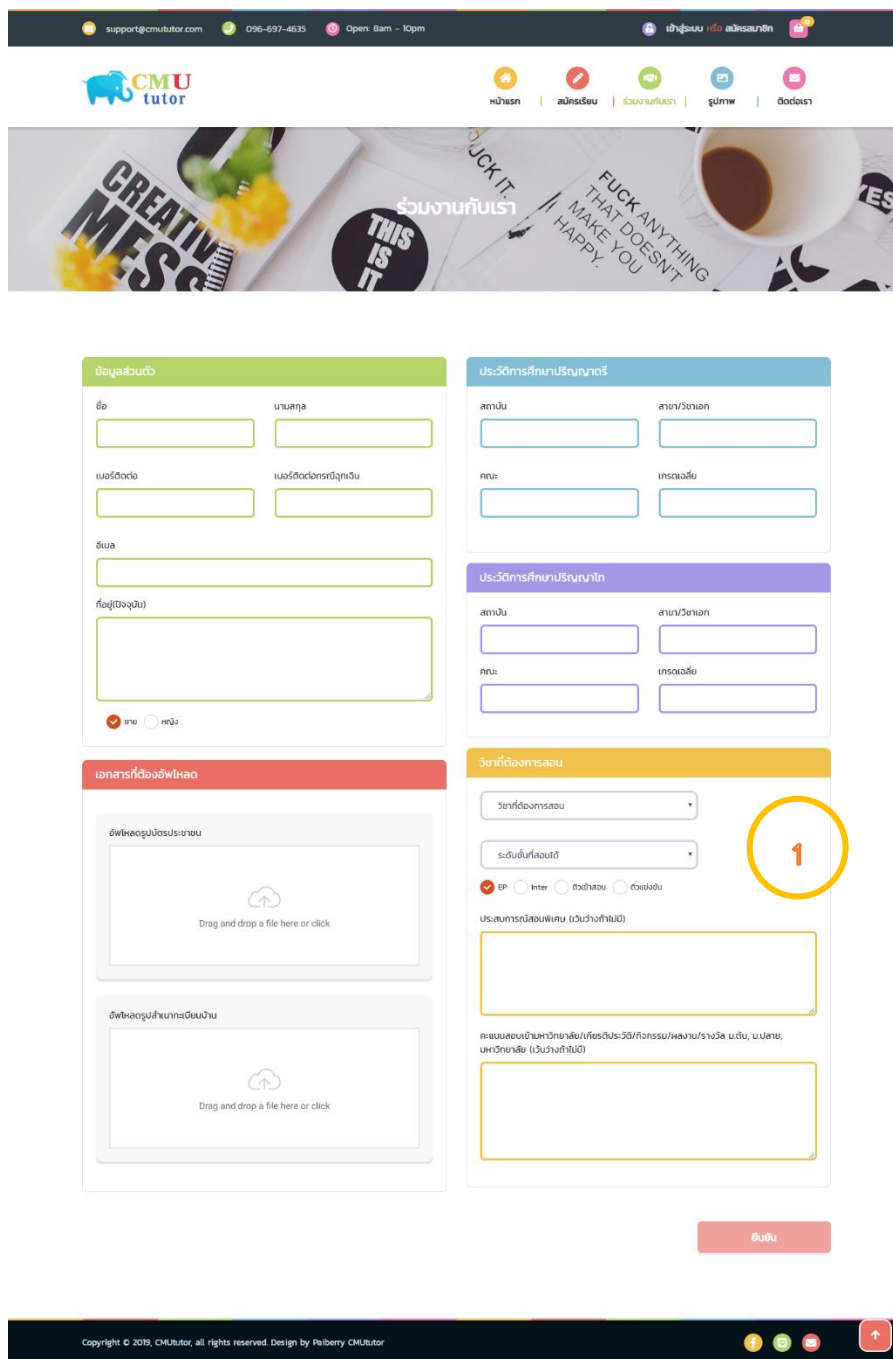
support@cmututor.com 096-697-4635 Open: 8am - 10pm

เข้าสู่ระบบ หรือ สมัครสมาชิก

CMU tutor

หน้าแรก | สมัครเรียน | ร่วมงานกับเรา | รูปภาพ | ติดต่อเรา

CREATIVE MESS
THIS IS IT
FUCK IT
FUCK ANYTHING THAT DOESN'T MAKE YOU HAPPY.
YES

ร่วมงานกับเรา

ข้อมูลส่วนตัว

ชื่อ
นามสกุล
เบอร์ติดต่อ
เบอร์ติดต่อกรณีฉุกเฉิน
อีเมล
ที่อยู่(ปัจจุบัน)
ชาย หญิง

ประวัติการศึกษาปริญญาตรี

สถาบัน
สาขา/วิชาเอก
คณะ
เกรดเฉลี่ย

ประวัติการศึกษาปริญญาโท

สถาบัน
สาขา/วิชาเอก
คณะ
เกรดเฉลี่ย

เอกสารที่ต้องอัพโหลด

อัพโหลดรูปบัตรประชาชน
Drag and drop a file here or click

อัพโหลดรูปสำเนาทะเบียนบ้าน
Drag and drop a file here or click

วิชาที่ต้องการสอน

วิชาที่ต้องการสอน
ระดับชั้นที่สอนได้
EP Inter ติวเข้าสอบ ติวแข่งขัน

1

ประสบการณ์สอนพิเศษ (เว้นว่างถ้าไม่มี)

คะแนนสอบเข้ามหาวิทยาลัย/เกียรติประวัติ/กิจกรรม/ผลงาน/รางวัล ม.ต้น, ม.ปลาย, มหาวิทยาลัย (เว้นว่างถ้าไม่มี)

ยืนยัน

Copyright © 2019, CMUtutor, all rights reserved. Design by Palberry CMUtutor